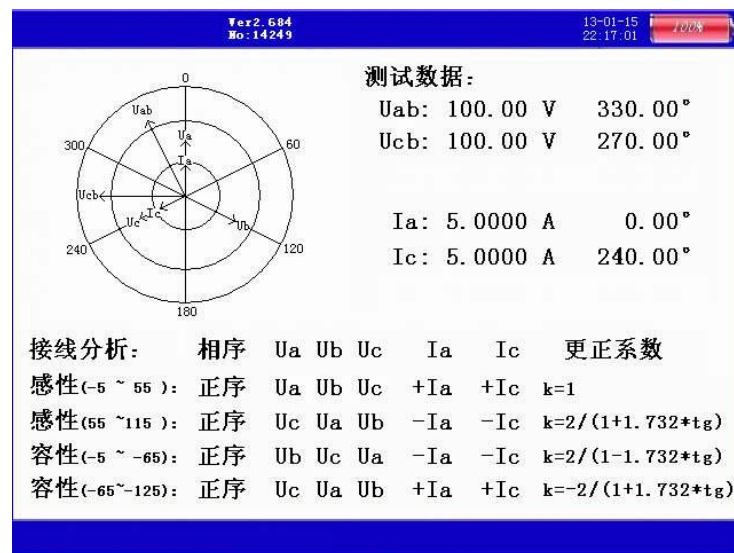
Ver2.684
No:14249

13-01-15
22:17:01
100%

0
60
120
180
240
300
Uab
Ua
Ia
Ucb
Uc
Ic
Ub

测试数据:
Uab: 100.00 V 330.00°
Ucb: 100.00 V 270.00°

Ia: 5.0000 A 0.00°
Ic: 5.0000 A 240.00°

| 接线分析: | 相序 | Ua Ub Uc | Ia | Ic | 更正系数 |
|---|---|---|---|---|---|
| 感性(-5 ~ 55 ): | 正序 | Ua Ub Uc | +Ia | +Ic | k=1 |
| 感性(55 ~115 ): | 正序 | Uc Ua Ub | -Ia | -Ic | k=2/(1+1.732*tg) |
| 容性(-5 ~ -65): | 正序 | Ub Uc Ua | -Ia | -Ic | k=2/(1-1.732*tg) |
| 容性(-65~-125): | 正序 | Uc Ua Ub | +Ia | +Ic | k=-2/(1+1.732*tg) |